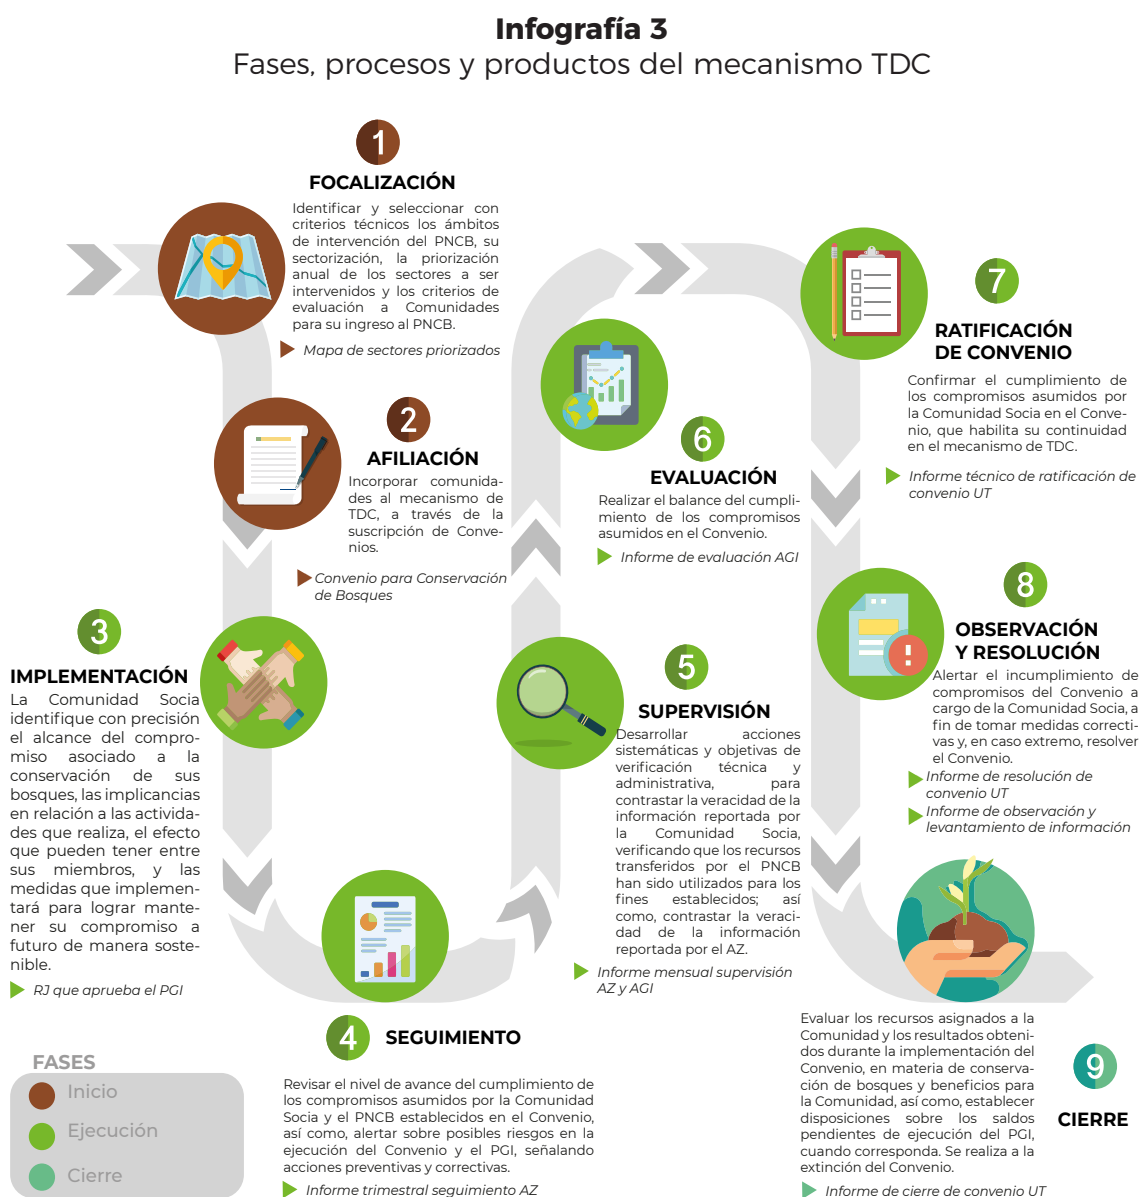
**Infografía 3**
Fases, procesos y productos del mecanismo TDC

1
FOCALIZACIÓN
Identificar y seleccionar con criterios técnicos los ámbitos de intervención del PNCB, su sectorización, la priorización anual de los sectores a ser intervenidos y los criterios de evaluación a Comunidades para su ingreso al PNCB.
Mapa de sectores priorizados

2
AFILIACIÓN
Incorporar comunidades al mecanismo de TDC, a través de la suscripción de Convenios.
Convenio para Conservación de Bosques

3
IMPLEMENTACIÓN
La Comunidad Socia identifique con precisión el alcance del compromiso asociado a la conservación de sus bosques, las implicancias en relación a las actividades que realiza, el efecto que pueden tener entre sus miembros, y las medidas que implementará para lograr mantener su compromiso a futuro de manera sostenible.
RJ que aprueba el PGI

4
SEGUIMIENTO
Revisar el nivel de avance del cumplimiento de los compromisos asumidos por la Comunidad Socia y el PNCB establecidos en el Convenio, así como, alertar sobre posibles riesgos en la ejecución del Convenio y el PGI, señalando acciones preventivas y correctivas.
Informe trimestral seguimiento AZ

5
SUPERVISIÓN
Desarrollar acciones sistemáticas y objetivas de verificación técnica y administrativa, para contrastar la veracidad de la información reportada por la Comunidad Socia, verificando que los recursos transferidos por el PNCB han sido utilizados para los fines establecidos; así como, contrastar la veracidad de la información reportada por el AZ.
Informe mensual supervisión AZ y AGI

6
EVALUACIÓN
Realizar el balance del cumplimiento de los compromisos asumidos en el Convenio.
Informe de evaluación AGI

7
RATIFICACIÓN DE CONVENIO
Confirmar el cumplimiento de los compromisos asumidos por la Comunidad Socia en el Convenio, que habilita su continuidad en el mecanismo de TDC.
Informe técnico de ratificación de convenio UT

8
OBSERVACIÓN Y RESOLUCIÓN
Alertar el incumplimiento de compromisos del Convenio a cargo de la Comunidad Socia, a fin de tomar medidas correctivas y, en caso extremo, resolver el Convenio.
Informe de resolución de convenio UT
Informe de observación y levantamiento de información

9
CIERRE
Evaluar los recursos asignados a la Comunidad y los resultados obtenidos durante la implementación del Convenio, en materia de conservación de bosques y beneficios para la Comunidad, así como, establecer disposiciones sobre los saldos pendientes de ejecución del PGI, cuando corresponda. Se realiza a la extinción del Convenio.
Informe de cierre de convenio UT

FASES
Inicio
Ejecución
Cierre